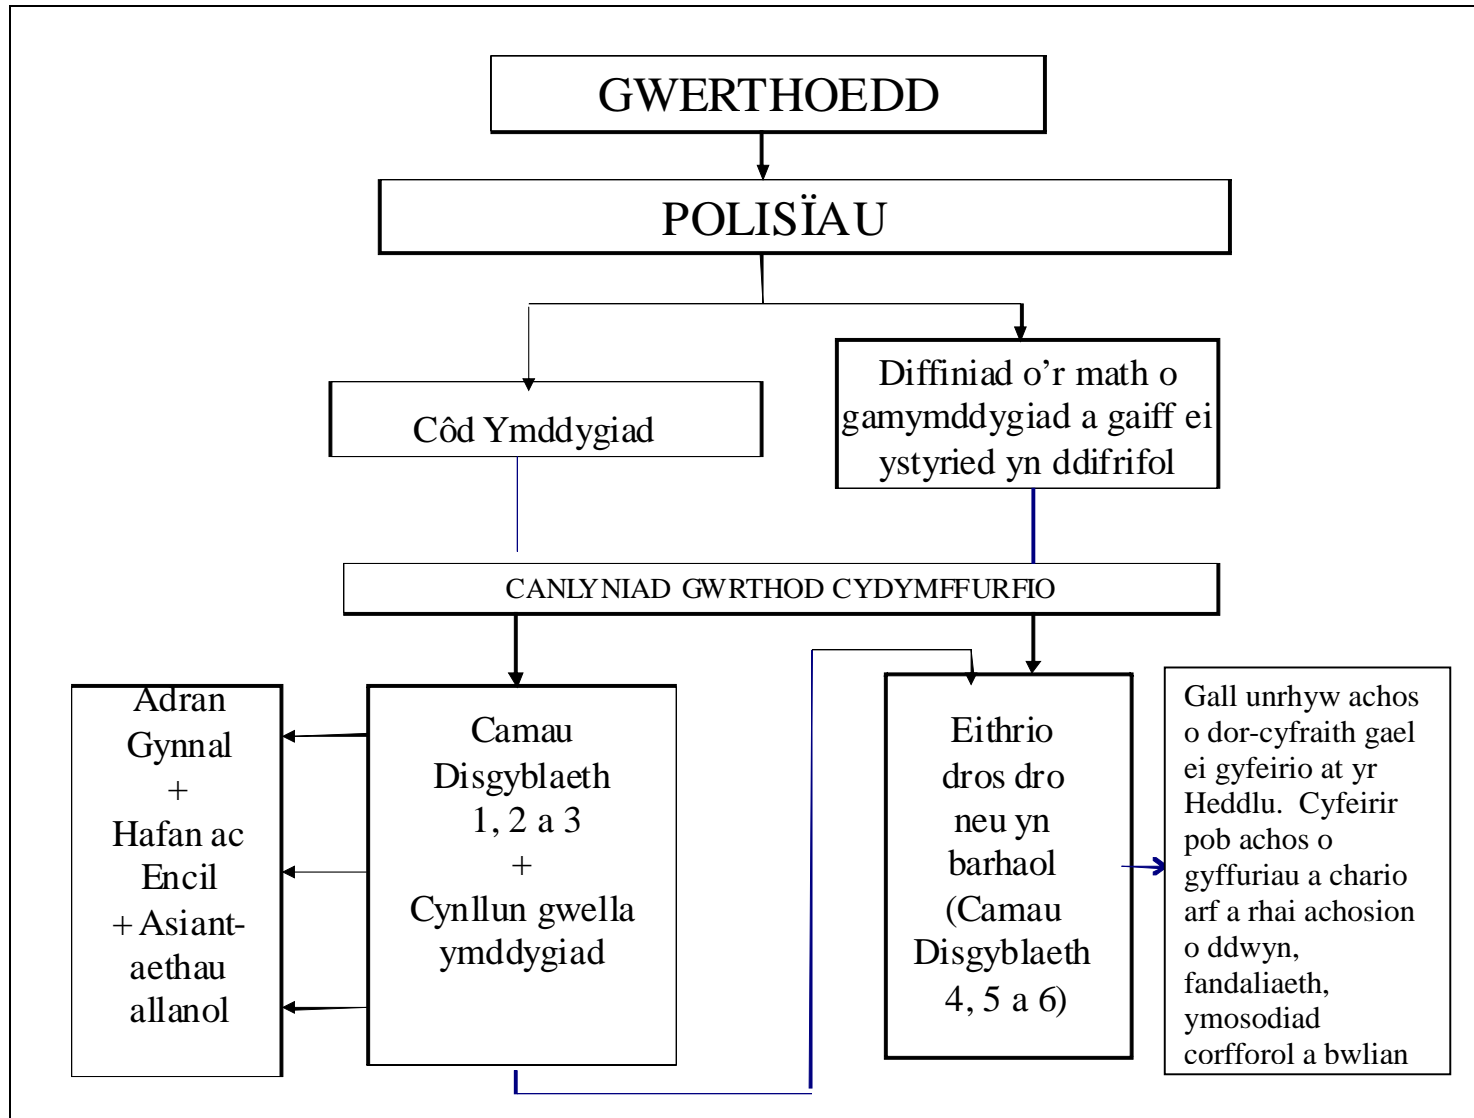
GWERTHOEDD

POLISÏAU

Côd Ymddygiad

Diffiniad o'r math o gamymddygiad a gaiff ei ystyried yn ddifrifol

CANLYNIAD GWRTHOD CYDYMFFURFIO

Adran Gynnal + Hafan ac Encil + Asiant-aethau allanol

Camau Disgyblaeth 1, 2 a 3 + Cynllun gwella ymddygiad

Eithrio dros dro neu yn barhaol (Camau Disgyblaeth 4, 5 a 6)

Gall unrhyw achos o dor-cyfraith gael ei gyfeirio at yr Heddlu. Cyfeirir pob achos o gyffuriau a chario arf a rhai achosion o ddwyn, fandaliaeth, ymosodiad corfforol a bwlian